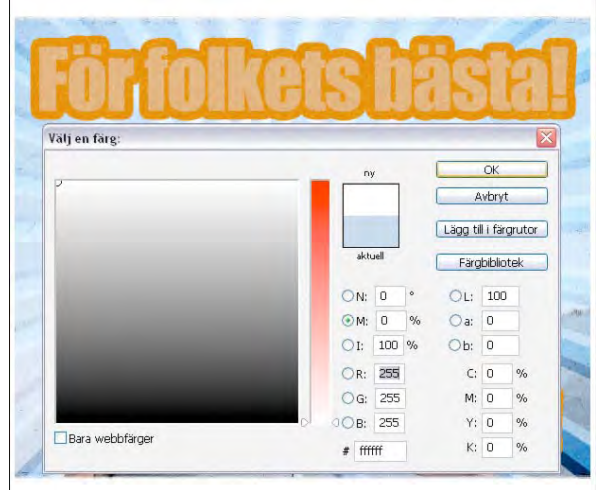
För folkets bästa!

Välj en färg:

ny

aktuell

OK

Avbryt

Lägg till i färgrutor

Färgbibliotek

N: 0 °
M: 0 %
I: 100 %
R: 255
G: 255
B: 255

L: 100
a: 0
b: 0
C: 0 %
M: 0 %
Y: 0 %
K: 0 %

# ffffff

Bara webbfärger